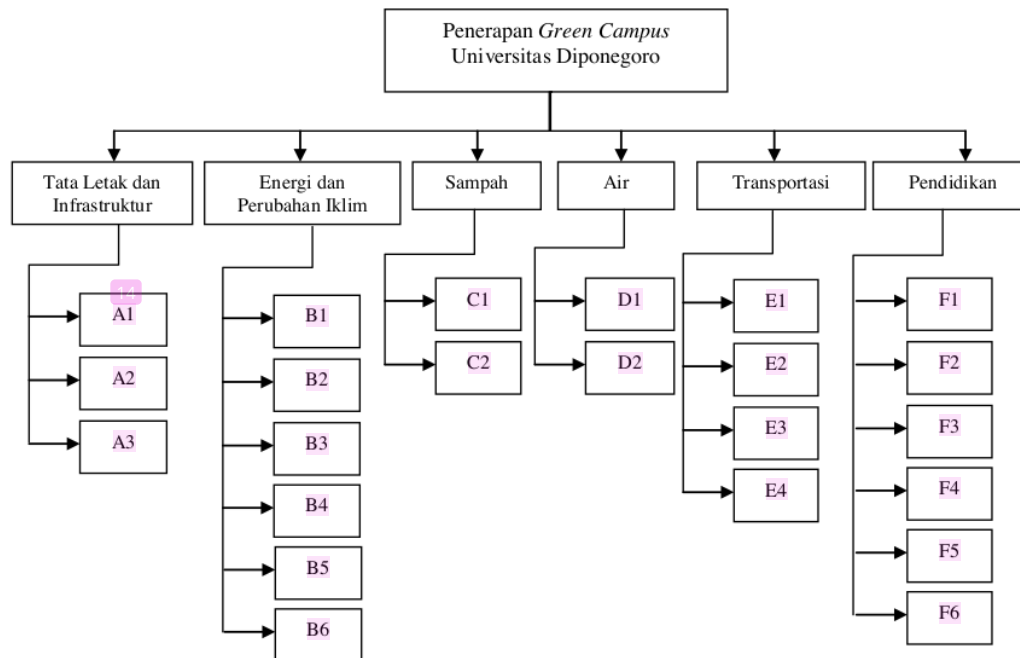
Penerapan *Green Campus*
Universitas Diponegoro

Tata Letak dan Infrastruktur

14

A1

A2

A3

Energi dan Perubahan Iklim

B1

B2

B3

B4

B5

B6

Sampah

C1

C2

Air

D1

D2

Transportasi

E1

E2

E3

E4

Pendidikan

F1

F2

F3

F4

F5

F6